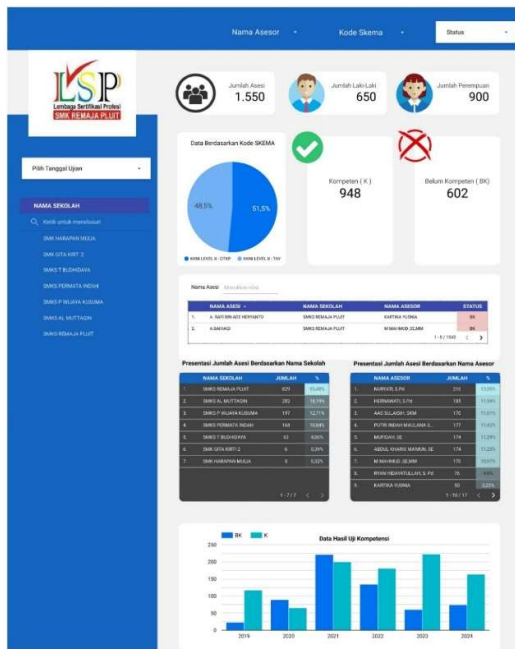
Nama Asesor ▾ Kode Skema ▾ Status ▾

LSP
Lembaga Sertifikasi Profesi
SMK REMAJA PLUIT

Pilih Tanggal Ujian ▾

NAMA SEKOLAH
Ketik untuk menelusuri
SMK HARAPAN MULIA
SMK GITA KIRTI 2
SMKS T BUDHDAYA
SMKS PERMATA INDAH
SMKS P WIJAYA KUSUMA
SMKS AL MUTTAQIN
SMKS REMAJA PLUIT

Jumlah Asesi
1.550

Jumlah Laki-Laki
650

Jumlah Perempuan
900

Data Berdasarkan Kode SKEMA
48,5%
51,5%
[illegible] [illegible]

Kompeten ( K )
948

Belum Kompeten ( BK )
602

Nama Asesi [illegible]

| | NAMA ASESI | NAMA SEKOLAH | NAMA ASESOR | STATUS |
|---|---|---|---|---|
| 1. | A. RAFI BIN ADI HERYANTO | SMKS REMAJA PLUIT | KARTIKA YUSNIA | BK |
| 2. | A.BAIHAKI | SMKS REMAJA PLUIT | M MAHMUD JZ,MM | BK |

1 - 5 / 1550 < >

Presentasi Jumlah Asesi Berdasarkan Nama Sekolah

| | NAMA SEKOLAH | JUMLAH | % |
|---|---|---|---|
| 1. | SMKS REMAJA PLUIT | 829 | 53,48% |
| 2. | SMKS AL MUTTAQIN | 282 | 18,19% |
| 3. | SMKS P WIJAYA KUSUMA | 197 | 12,71% |
| 4. | SMKS PERMATA INDAH | 168 | 10,84% |
| 5. | SMKS T BUDHDAYA | 62 | 4,00% |
| 6. | SMK GITA KIRTI 2 | 6 | 0,39% |
| 7. | SMK HARAPAN MULIA | 6 | 0,32% |

1 - 7 / 7 < >

Presentasi Jumlah Asesi Berdasarkan Nama Asesor

| | NAMA ASESOR | JUMLAH | % |
|---|---|---|---|
| 1. | NURYATI, S.Pd | 210 | 13,55% |
| 2. | HERNAWATI, S.Pd | 185 | 11,94% |
| 3. | AAD SULAEDI, SKM | 170 | 10,97% |
| 4. | PUTRI INDAH MAULANA S. | 177 | 11,42% |
| 5. | MUFIDAH, SE | 174 | 11,23% |
| 6. | ABDUL KHARIS MAMUN, SE | 174 | 11,23% |
| 7. | M MAHMUD JZ,MM | 170 | 10,97% |
| 8. | RYAN HIDAYATULLAH, S. Pd | 76 | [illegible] |
| 9. | KARTIKA YUSNIA | 50 | 3,23% |

1 - 10 / 17 < >

BK K
Data Hasil Uji Kompetensi
250
200
150
100
50
0
2019 2020 2021 2022 2023 2024